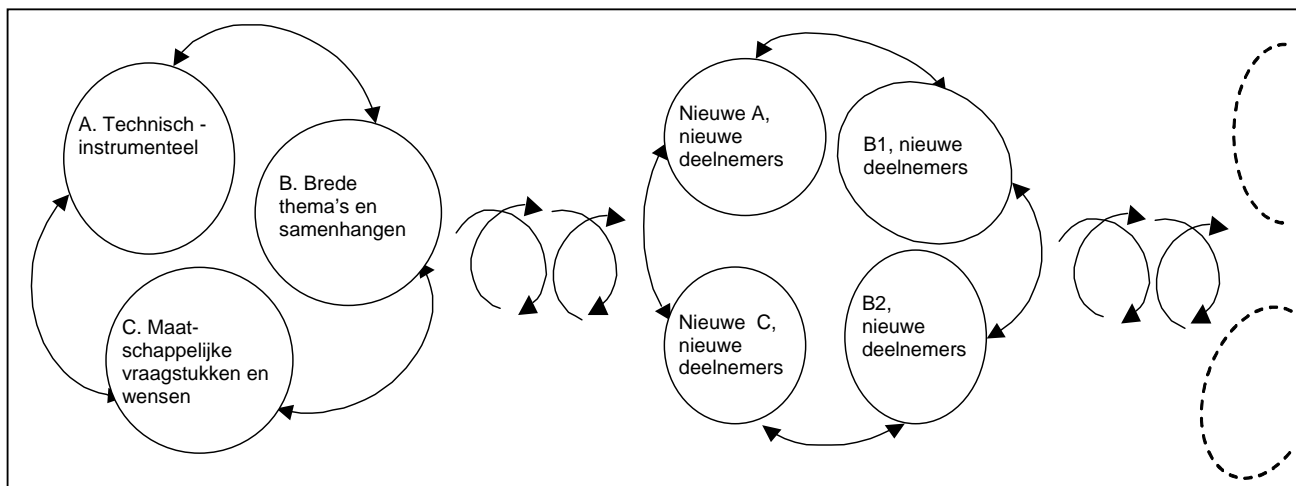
A. Technisch - instrumenteel

B. Brede thema's en samenhangen

C. Maatschappelijke vraagstukken en wensen

Nieuwe A, nieuwe deelnemers

B1, nieuwe deelnemers

Nieuwe C, nieuwe deelnemers

B2, nieuwe deelnemers